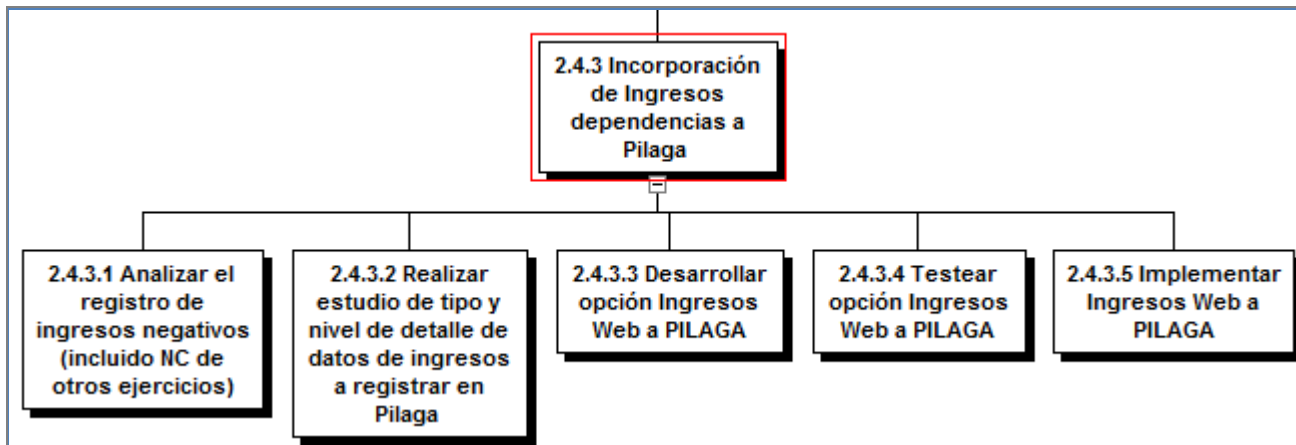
2.4.3 Incorporación de Ingresos dependencias a Pilaga

2.4.3.1 Analizar el registro de ingresos negativos (incluido NC de otros ejercicios)

2.4.3.2 Realizar estudio de tipo y nivel de detalle de datos de ingresos a registrar en Pilaga

2.4.3.3 Desarrollar opción Ingresos Web a PILAGA

2.4.3.4 Testear opción Ingresos Web a PILAGA

2.4.3.5 Implementar Ingresos Web a PILAGA